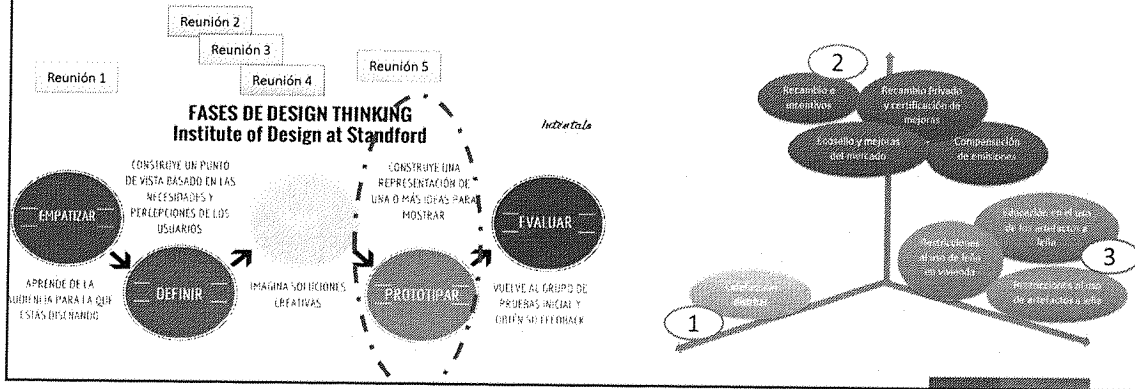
Reunión 2

Reunión 3

Reunión 4

Reunión 1

Reunión 5

FASES DE DESIGN THINKING
Institute of Design at Standford

Inténtalo

CONSTRUYE UN PUNTO DE VISTA BASADO EN LAS NECESIDADES Y PERCEPCIONES DE LOS USUARIOS

CONSTRUYE UNA REPRESENTACIÓN DE UNA O MÁS IDEAS PARA MOSTRAR

EMPATIZAR

EVALUAR

APRENDE DE LA AUDIENCIA PARA LA QUE ESTÁS DISEÑANDO

DEFINIR

IMAGINA SOLUCIONES CREATIVAS

PROTOTIPAR

VUELVE AL GRUPO DE PRUEBAS INICIAL Y OBTÉN SU FEEDBACK

2

Recambio e incentivos

Recambio Privado y certificación de mejoras

Locsello y mejoras del mercado

Compensación de emisiones

Educación en el uso de los artefactos a leña

Restricciones diario de leña en vivienda

3

Restricciones al uso de artefactos a leña

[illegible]

1